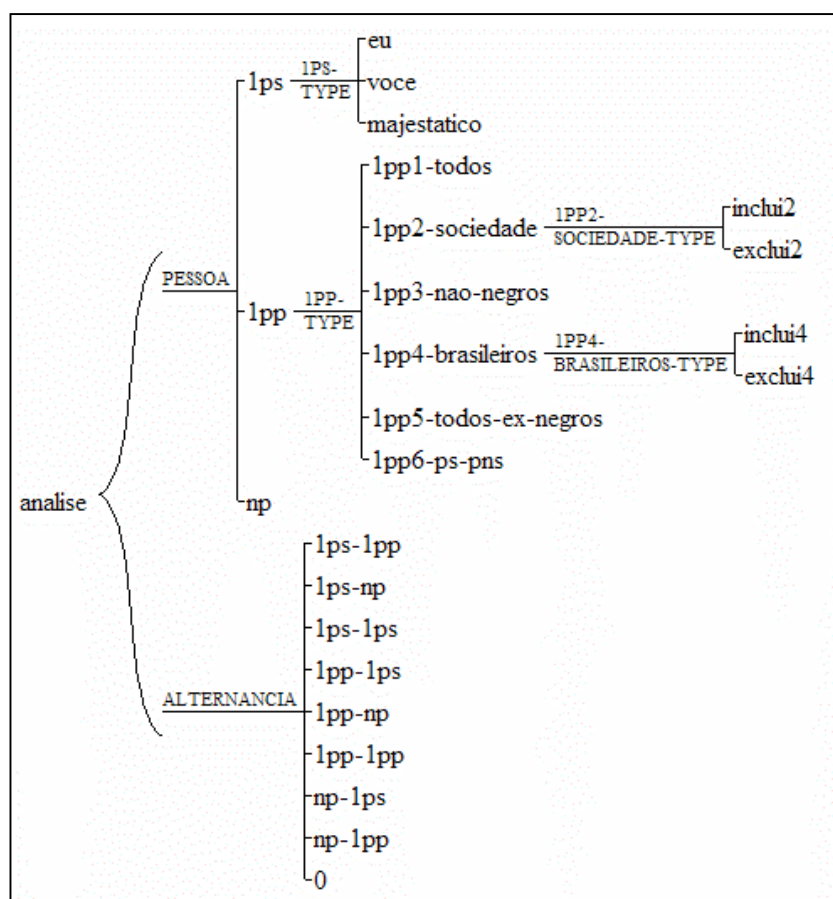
analise

PESSOA

1ps

1PS-TYPE

eu
voce
majestatico

1pp

1PP-TYPE

1pp1-todos
1pp2-sociedade

1PP2-SOCIEDADE-TYPE

inclui2
exclui2

1pp3-nao-negros
1pp4-brasileiros

1PP4-BRASILEIROS-TYPE

inclui4
exclui4

1pp5-todos-ex-negros
1pp6-ps-pns

np

ALTERNANCIA

1ps-1pp
1ps-np
1ps-1ps
1pp-1ps
1pp-np
1pp-1pp
np-1ps
np-1pp
0